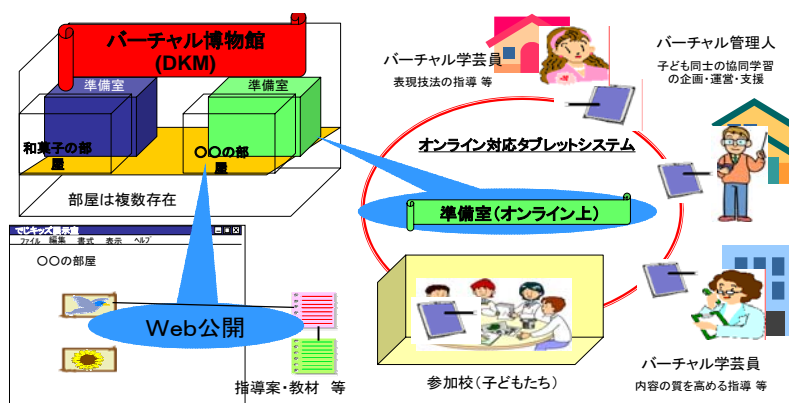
バーチャル博物館
(DKM)

準備室

準備室

和菓子の部屋

○○の部屋

部屋は複数存在

でじキッズ展示室

ファイル 編集 書式 表示 ヘルプ

○○の部屋

Web公開

指導案・教材 等

バーチャル学芸員
表現技法の指導 等

バーチャル管理人
子ども同士の協同学習の企画・運営・支援

オンライン対応タブレットシステム

準備室(オンライン上)

参加校(子どもたち)

バーチャル学芸員
内容の質を高める指導 等